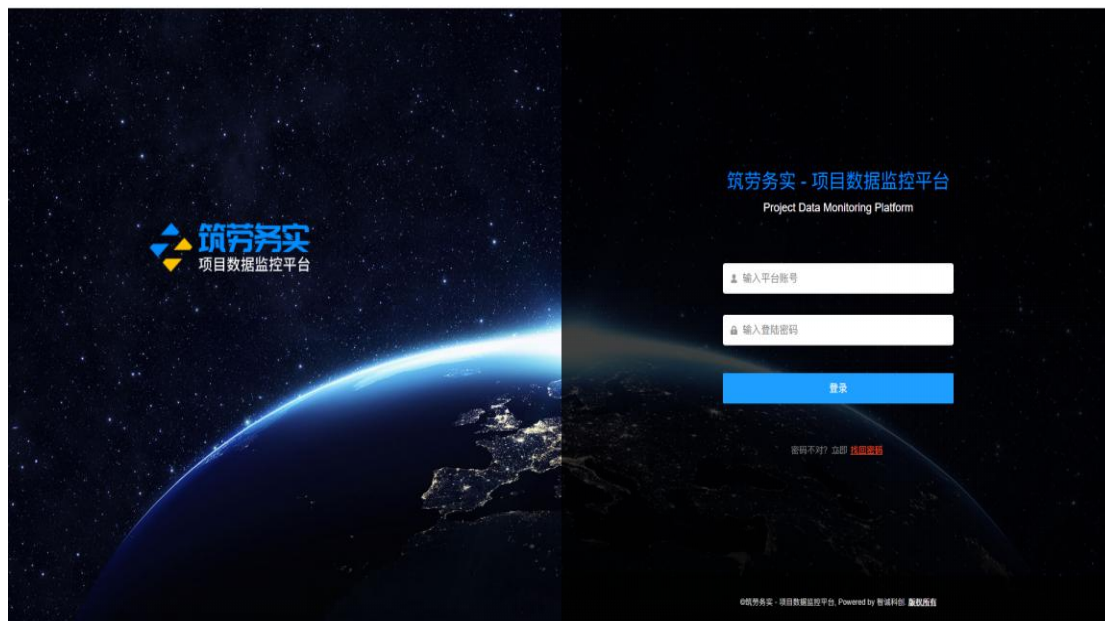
筑劳务实
项目数据监控平台

筑劳务实 - 项目数据监控平台
Project Data Monitoring Platform

输入平台账号

输入登陆密码

登录

密码不对？立即 找回密码

©筑劳务实 - 项目数据监控平台, Powered by 智诚科创 版权所有